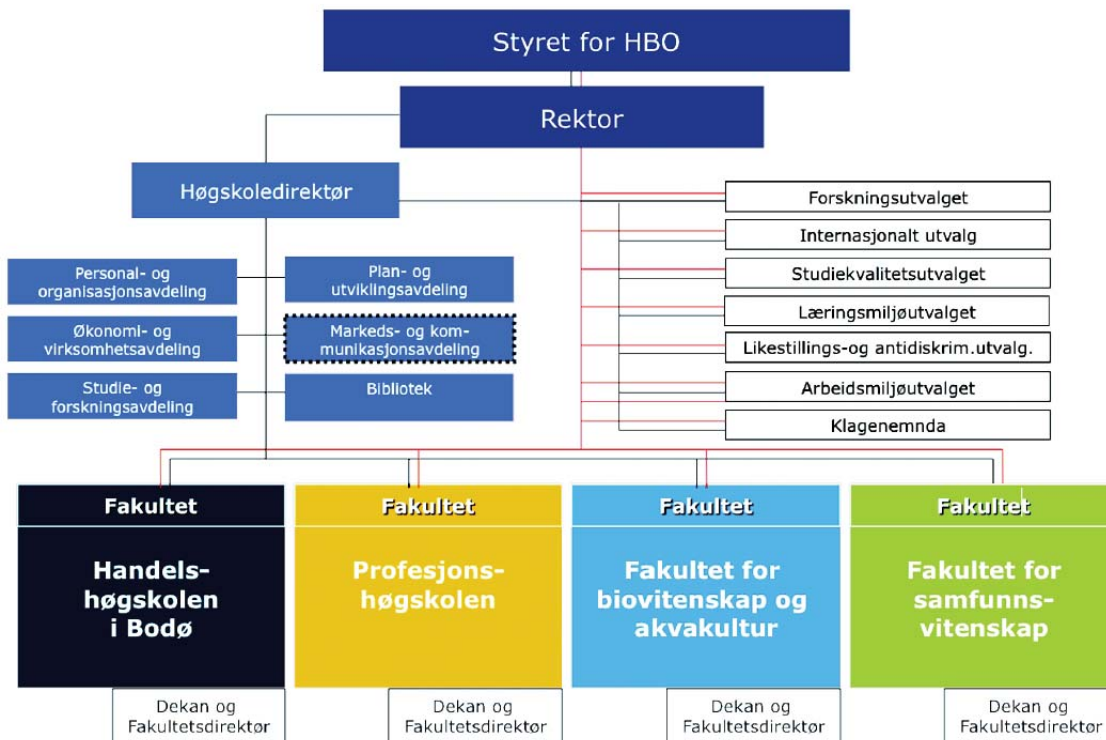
Styret for HBO

Rektor

Høgskoledirektør

Personal- og organisasjonsavdeling

Plan- og utviklingsavdeling

Økonomi- og virksomhetsavdeling

Markeds- og kommunikasjonsavdeling

Studie- og forskningsavdeling

Bibliotek

Forskningsutvalget

Internasjonalt utvalg

Studiekvalitetsutvalget

Læringsmiljøutvalget

Likestillings-og antidiskrim.utvalg.

Arbeidsmiljøutvalget

Klagenemnda

Fakultet

Handelshøgskolen i Bodø

Dekan og Fakultetsdirektør

Fakultet

Profesjonshøgskolen

Dekan og Fakultetsdirektør

Fakultet

Fakultet for biovitenskap og akvakultur

Dekan og Fakultetsdirektør

Fakultet

Fakultet for samfunnsvitenskap

Dekan og Fakultetsdirektør